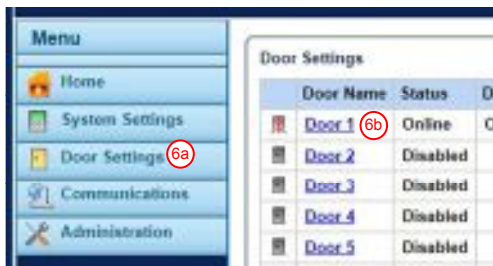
Menu

Home

System Settings

Door Settings 6a

Communications

Administration

Door Settings

| | Door Name | Status | D |
|---|---|---|---|
| | Door 1 6b | Online | O |
| | Door 2 | Disabled | |
| | Door 3 | Disabled | |
| | Door 4 | Disabled | |
| | Door 5 | Disabled | |